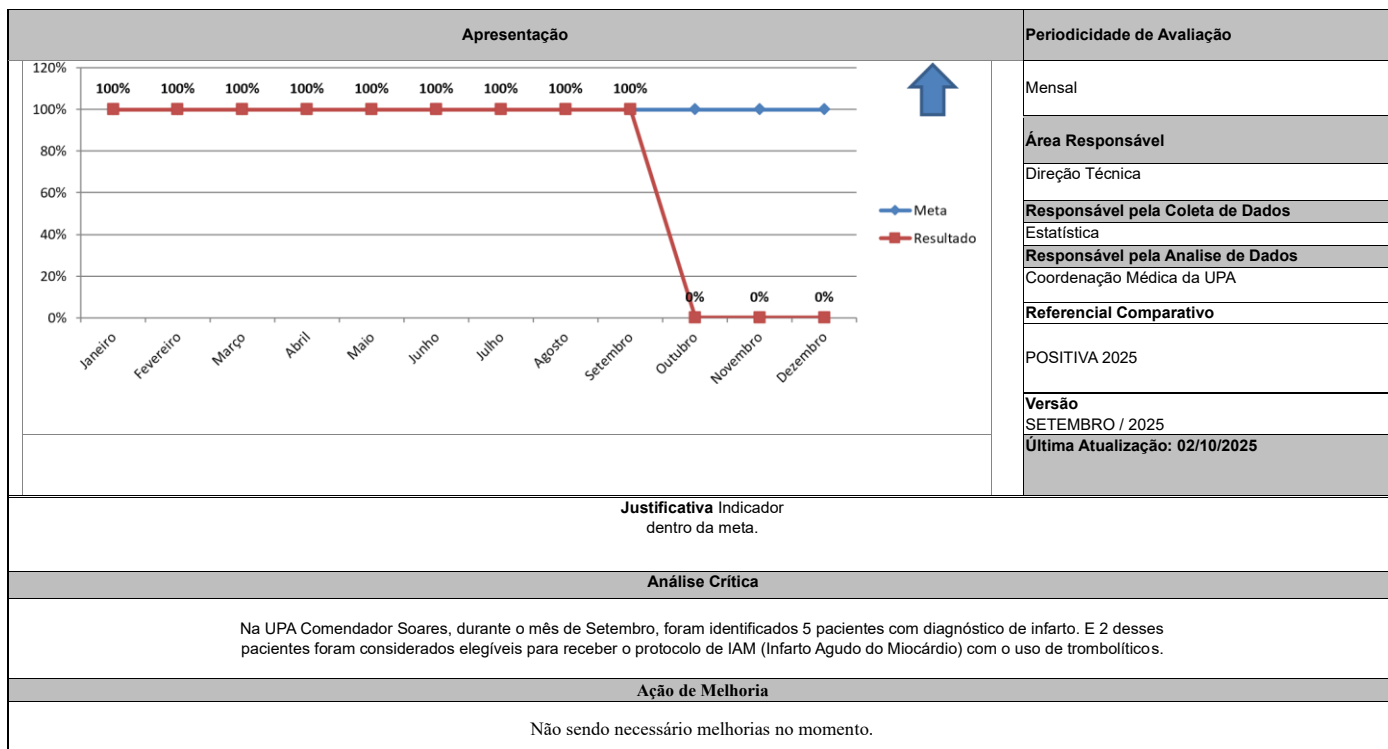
Apresentação

Periodicidade de Avaliação

120%
100%
80%
60%
40%
20%
0%

100% 100% 100% 100% 100% 100% 100% 100% 100%
0% 0% 0%

Janeiro Fevereiro Março Abril Maio Junho Julho Agosto Setembro Outubro Novembro Dezembro

Meta
Resultado

Mensal

Área Responsável

Direção Técnica

Responsável pela Coleta de Dados

Estatística

Responsável pela Analise de Dados

Coordenação Médica da UPA

Referencial Comparativo

POSITIVA 2025

Versão

SETEMBRO / 2025

Última Atualização: 02/10/2025

**Justificativa** Indicador dentro da meta.

Análise Crítica

Na UPA Comendador Soares, durante o mês de Setembro, foram identificados 5 pacientes com diagnóstico de infarto. E 2 desses pacientes foram considerados elegíveis para receber o protocolo de IAM (Infarto Agudo do Miocárdio) com o uso de trombolíticos.

Ação de Melhoria

Não sendo necessário melhorias no momento.